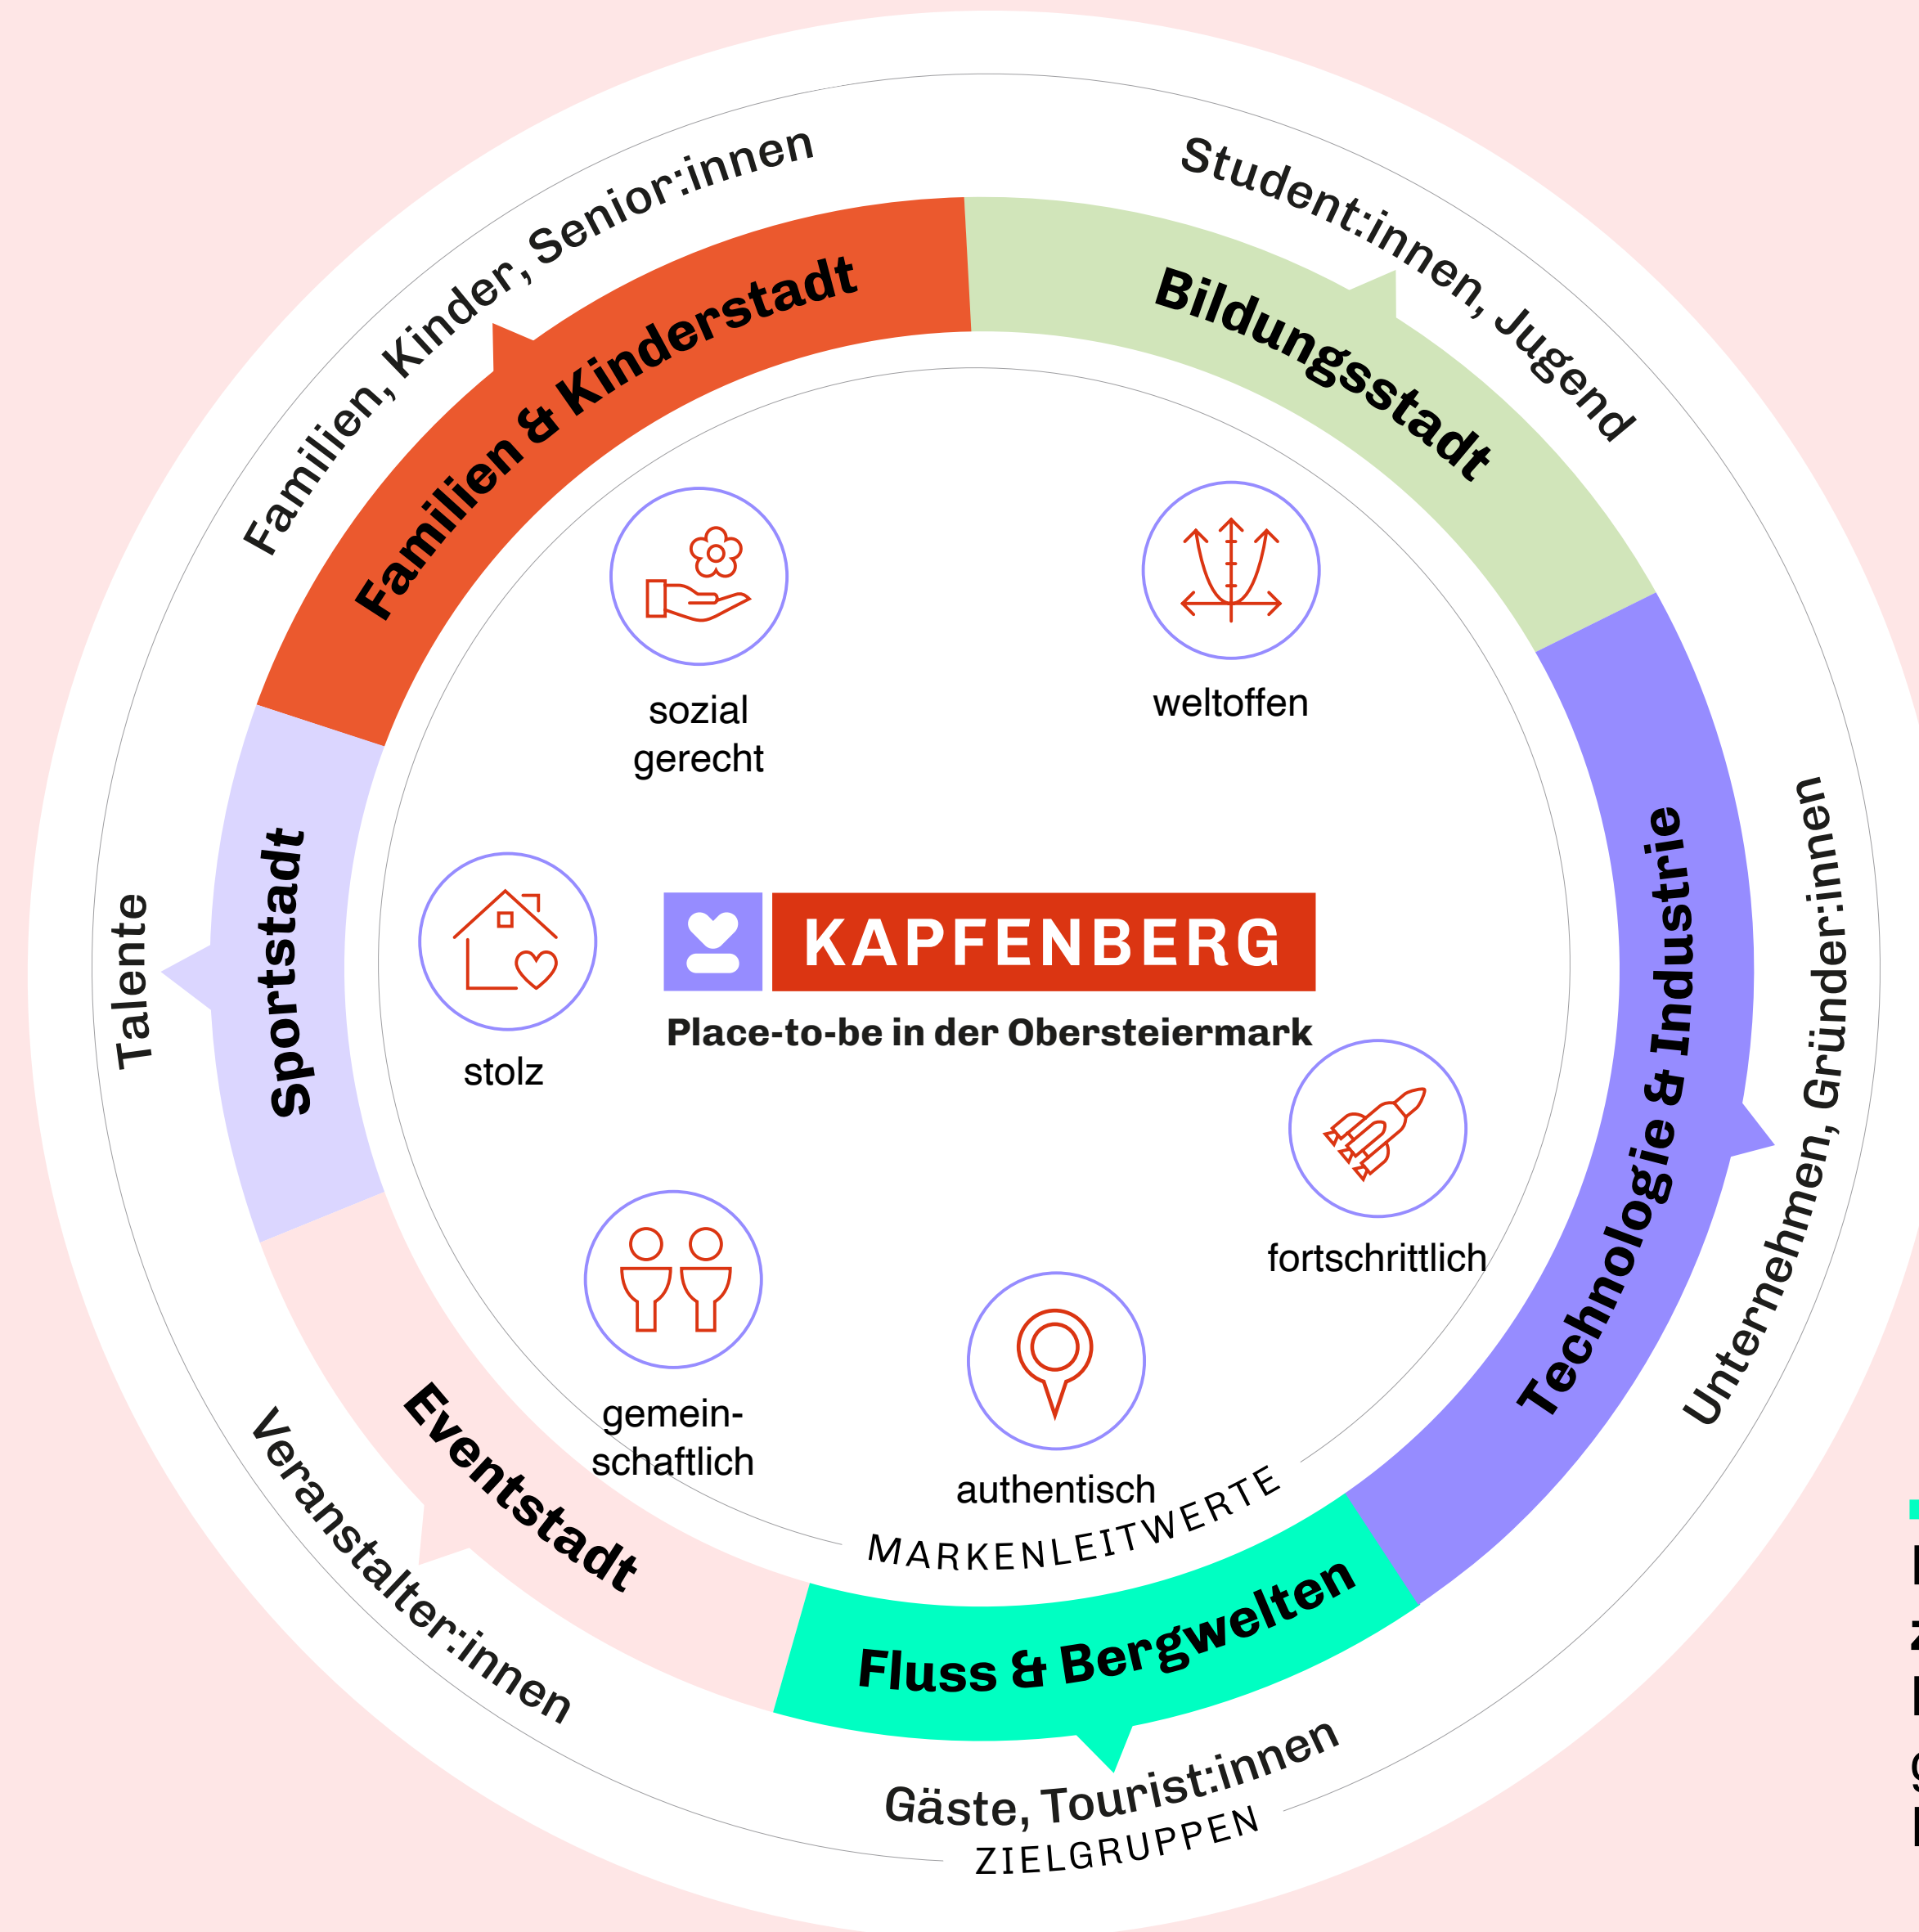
Familien, Kinder, Senior:innen

Familien & Kinderstadt

Student:innen, Jugend

Bildungsstadt

sozial gerecht

weltoffen

Talente

Sportstadt

stolz

KAPFENBERG

Place-to-be in der Obersteiermark

Technologie & Industrie

Unternehmen, Gründer:innen

fortschrittlich

gemeinschaftlich

authentisch

MARKENLEITWERTE

Eventstadt

Veranstalter:innen

Fluss & Bergwelten

Gäste, Tourist:innen

ZIELGRUPPEN